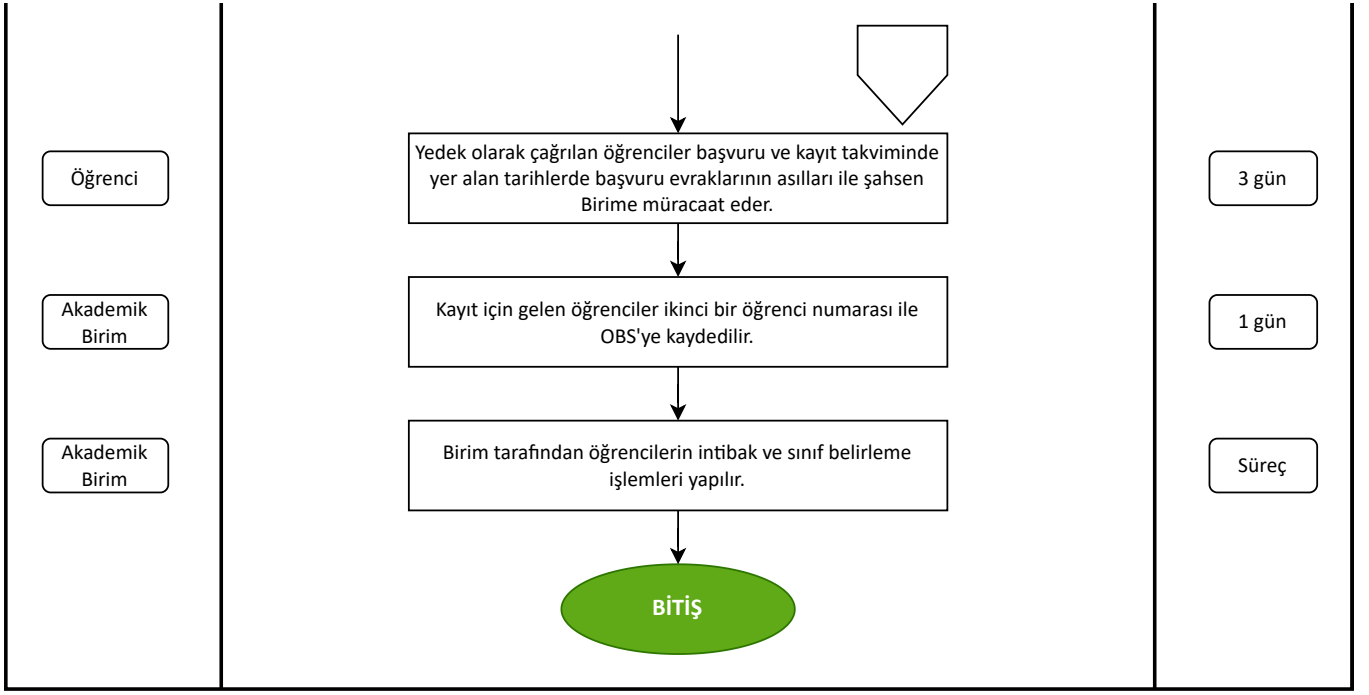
Öğrenci

Yedek olarak çağrılan öğrenciler başvuru ve kayıt takviminde yer alan tarihlerde başvuru evraklarının asılları ile şahsen Birime müracaat eder.

3 gün

Akademik Birim

Kayıt için gelen öğrenciler ikinci bir öğrenci numarası ile OBS'ye kaydedilir.

1 gün

Akademik Birim

Birim tarafından öğrencilerin intibak ve sınıf belirleme işlemleri yapılır.

Süreç

BİTİŞ